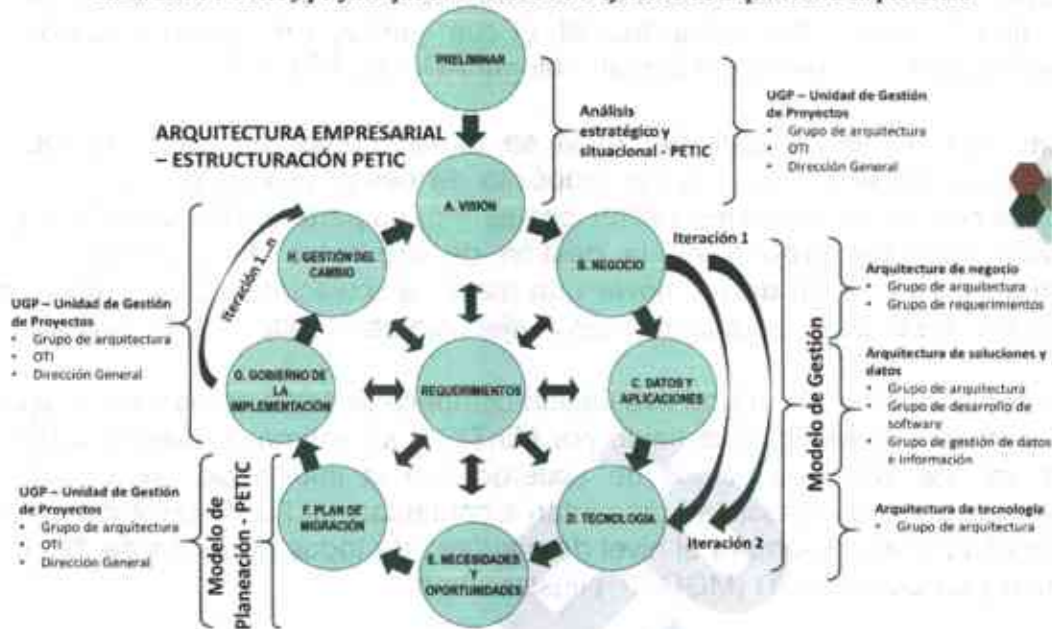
PRELIMINAR

Análisis estratégico y situacional - PETIC

UGP – Unidad de Gestión de Proyectos
- Grupo de arquitectura
- OTI
- Dirección General

ARQUITECTURA EMPRESARIAL – ESTRUCTURACIÓN PETIC

A. VISION

Iteración 1

B. NEGOCIO

H. GESTIÓN DEL CAMBIO

Iteración 1...n

UGP – Unidad de Gestión de Proyectos
- Grupo de arquitectura
- OTI
- Dirección General

G. GOBIERNO DE LA IMPLEMENTACIÓN

REQUERIMIENTOS

C. DATOS Y APLICACIONES

Modelo de Gestión

Arquitectura de negocio
- Grupo de arquitectura
- Grupo de requerimientos

Arquitectura de soluciones y datos
- Grupo de arquitectura
- Grupo de desarrollo de software
- Grupo de gestión de datos e información

UGP – Unidad de Gestión de Proyectos
- Grupo de arquitectura
- OTI
- Dirección General

Modelo de Planeación - PETIC

F. PLAN DE MIGRACIÓN

D. TECNOLOGIA

Iteración 2

Arquitectura de tecnología
- Grupo de arquitectura

E. NECESIDADES Y OPORTUNIDADES